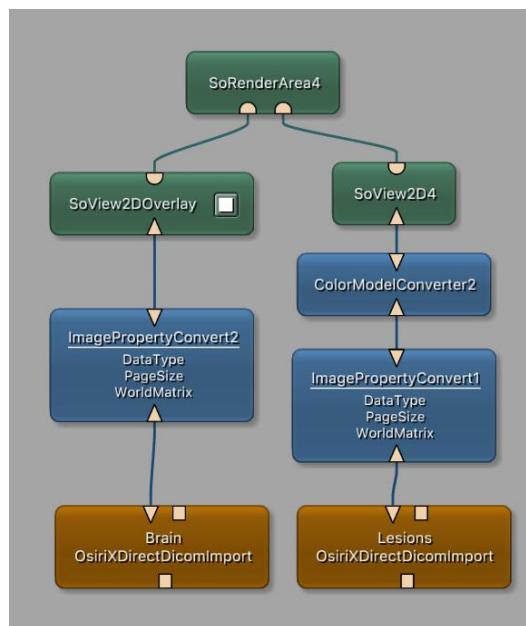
SoRenderArea4

SoView2DOverlay

SoView2D4

ColorModelConverter2

ImagePropertyConvert2
DataType
PageSize
WorldMatrix

ImagePropertyConvert1
DataType
PageSize
WorldMatrix

Brain
OsiriXDirectDicomImport

Lesions
OsiriXDirectDicomImport